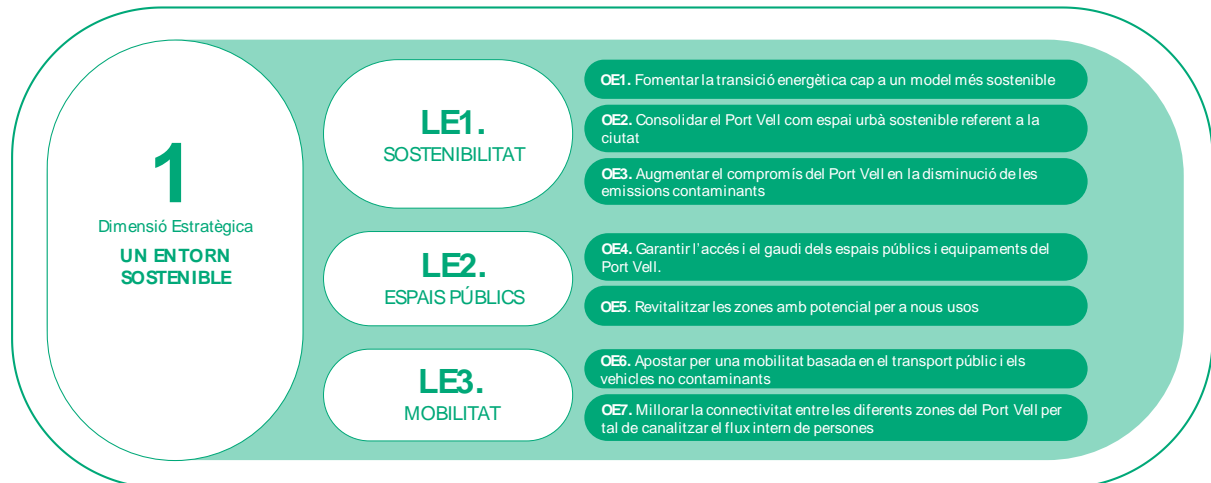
1

Dimensió Estratègica

UN ENTORN SOSTENIBLE

LE1.
SOSTENIBILITAT

OE1. Fomentar la transició energètica cap a un model més sostenible

OE2. Consolidar el Port Vell com espai urbà sostenible referent a la ciutat

OE3. Augmentar el compromís del Port Vell en la disminució de les emissions contaminants

LE2.
ESPAIS PÚBLICS

OE4. Garantir l'accés i el gaudi dels espais públics i equipaments del Port Vell.

OE5. Revitalitzar les zones amb potencial per a nous usos

LE3.
MOBILITAT

OE6. Apostar per una mobilitat basada en el transport públic i els vehicles no contaminants

OE7. Millorar la connectivitat entre les diferents zones del Port Vell per tal de canalitzar el flux intern de persones